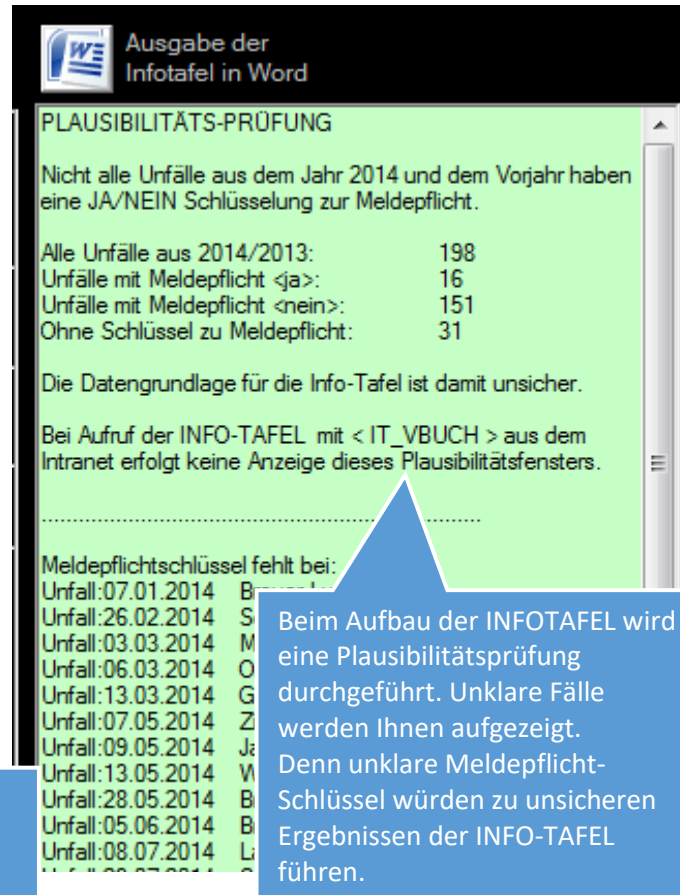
Ausgabe der Infotafel in Word

PLAUSIBILITÄTS-PRÜFUNG

Nicht alle Unfälle aus dem Jahr 2014 und dem Vorjahr haben eine JA/NEIN Schlüsselung zur Meldepflicht.

| | |
|---|---|
| Alle Unfälle aus 2014/2013: | 198 |
| Unfälle mit Meldepflicht <ja>: | 16 |
| Unfälle mit Meldepflicht <nein>: | 151 |
| Ohne Schlüssel zu Meldepflicht: | 31 |

Die Datengrundlage für die Info-Tafel ist damit unsicher.

Bei Aufruf der INFO-TAFEL mit < IT_VBUCH > aus dem Intranet erfolgt keine Anzeige dieses Plausibilitätsfensters.

..............................................................................

Meldepflichtschlüssel fehlt bei:
Unfall:07.01.2014 B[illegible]
Unfall:26.02.2014 S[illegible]
Unfall:03.03.2014 M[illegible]
Unfall:06.03.2014 O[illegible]
Unfall:13.03.2014 G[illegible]
Unfall:07.05.2014 Z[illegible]
Unfall:09.05.2014 Ja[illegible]
Unfall:13.05.2014 W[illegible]
Unfall:28.05.2014 B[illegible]
Unfall:05.06.2014 B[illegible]
Unfall:08.07.2014 La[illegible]
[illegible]

Beim Aufbau der INFOTAFEL wird eine Plausibilitätsprüfung durchgeführt. Unklare Fälle werden Ihnen aufgezeigt. Denn unklare Meldepflicht-Schlüssel würden zu unsicheren Ergebnissen der INFO-TAFEL führen.